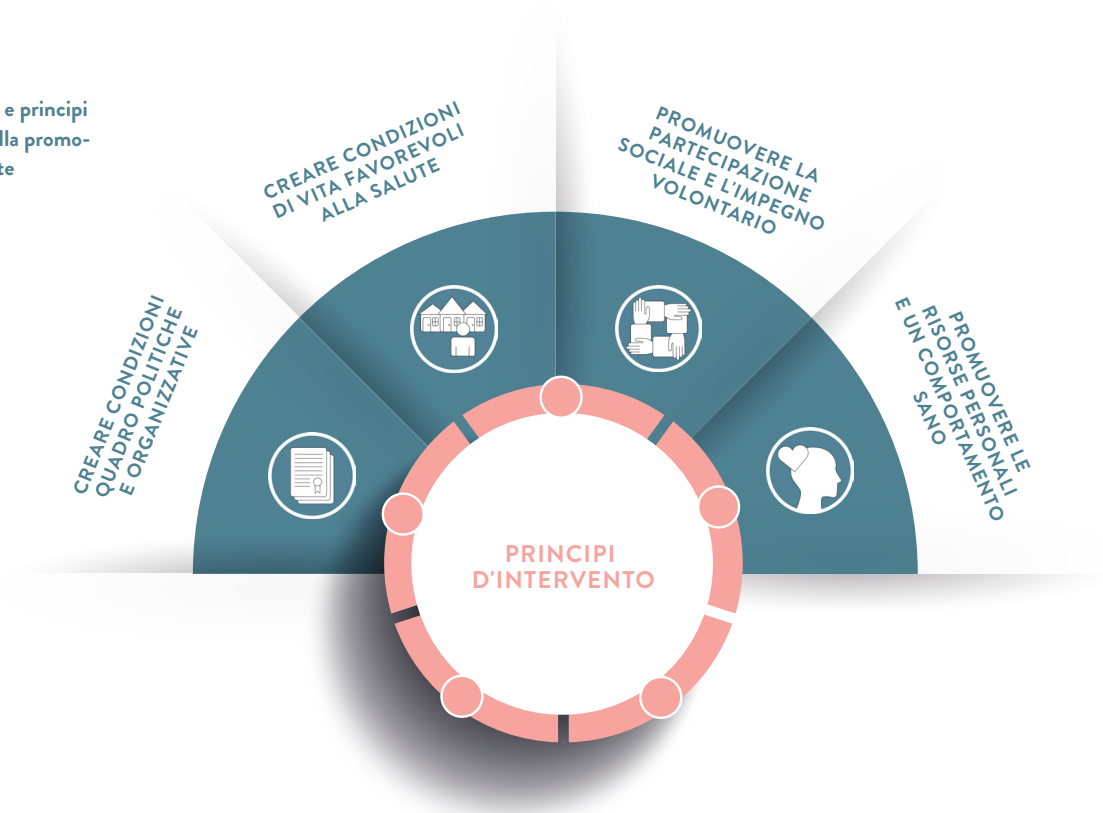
e principi
lla promo-
te

CREARE CONDIZIONI QUADRO POLITICHE E ORGANIZZATIVE

CREARE CONDIZIONI DI VITA FAVOREVOLI ALLA SALUTE

PROMUOVERE LA PARTECIPAZIONE SOCIALE E L'IMPEGNO VOLONTARIO

PROMUOVERE LE RISORSE PERSONALI E UN COMPORTAMENTO SANO

PRINCIPI D'INTERVENTO